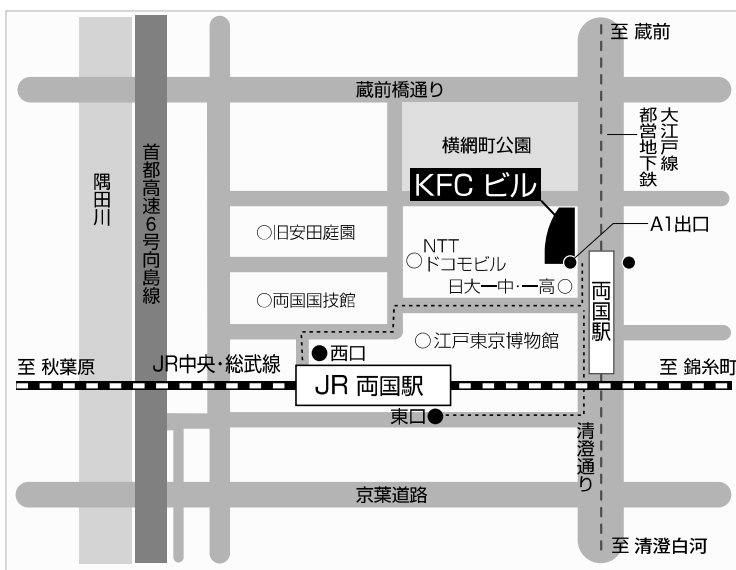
至 蔵前

蔵前橋通り

都営地下鉄 大江戸線

横網町公園

隅田川

首都高速6号向島線

KFC ビル

A1出口

○旧安田庭園

NTT ○ドコモビル

日大一中・一高○

両国駅

○両国国技館

○江戸東京博物館

●西口

至 秋葉原

JR中央・総武線

JR 両国駅

至 錦糸町

東口●

清澄通り

京葉道路

至 清澄白河